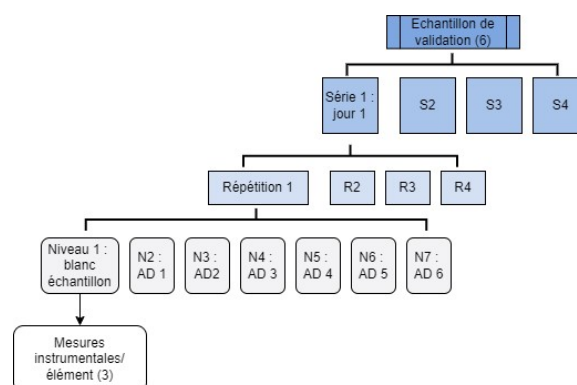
Echantillon de validation (6)

Série 1 : jour 1

S2

S3

S4

Répétition 1

R2

R3

R4

Niveau 1 : blanc échantillon

N2 : AD 1

N3 : AD2

N4 : AD 3

N5 : AD 4

N6 : AD 5

N7 : AD 6

Mesures instrumentales/ élément (3)